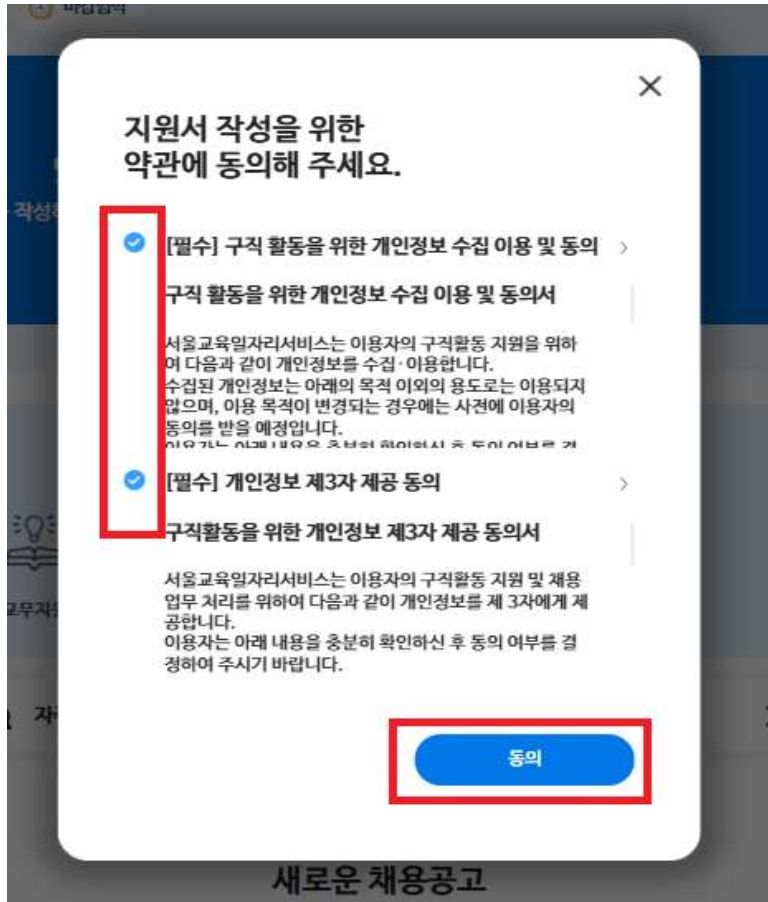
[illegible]

지원서 작성을 위한
약관에 동의해 주세요.

[필수] 구직 활동을 위한 개인정보 수집 이용 및 동의 >

구직 활동을 위한 개인정보 수집 이용 및 동의서

서울교육일자리서비스는 이용자의 구직활동 지원을 위하여 다음과 같이 개인정보를 수집·이용합니다.
수집된 개인정보는 아래의 목적 이외의 용도로는 이용되지 않으며, 이용 목적이 변경되는 경우에는 사전에 이용자의 동의를 받을 예정입니다.
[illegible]

[필수] 개인정보 제3자 제공 동의 >

구직활동을 위한 개인정보 제3자 제공 동의서

서울교육일자리서비스는 이용자의 구직활동 지원 및 채용 업무 처리를 위하여 다음과 같이 개인정보를 제 3자에게 제공합니다.
이용자는 아래 내용을 충분히 확인하신 후 동의 여부를 결정하여 주시기 바랍니다.

동의

작성
무지
새로운 채용공고